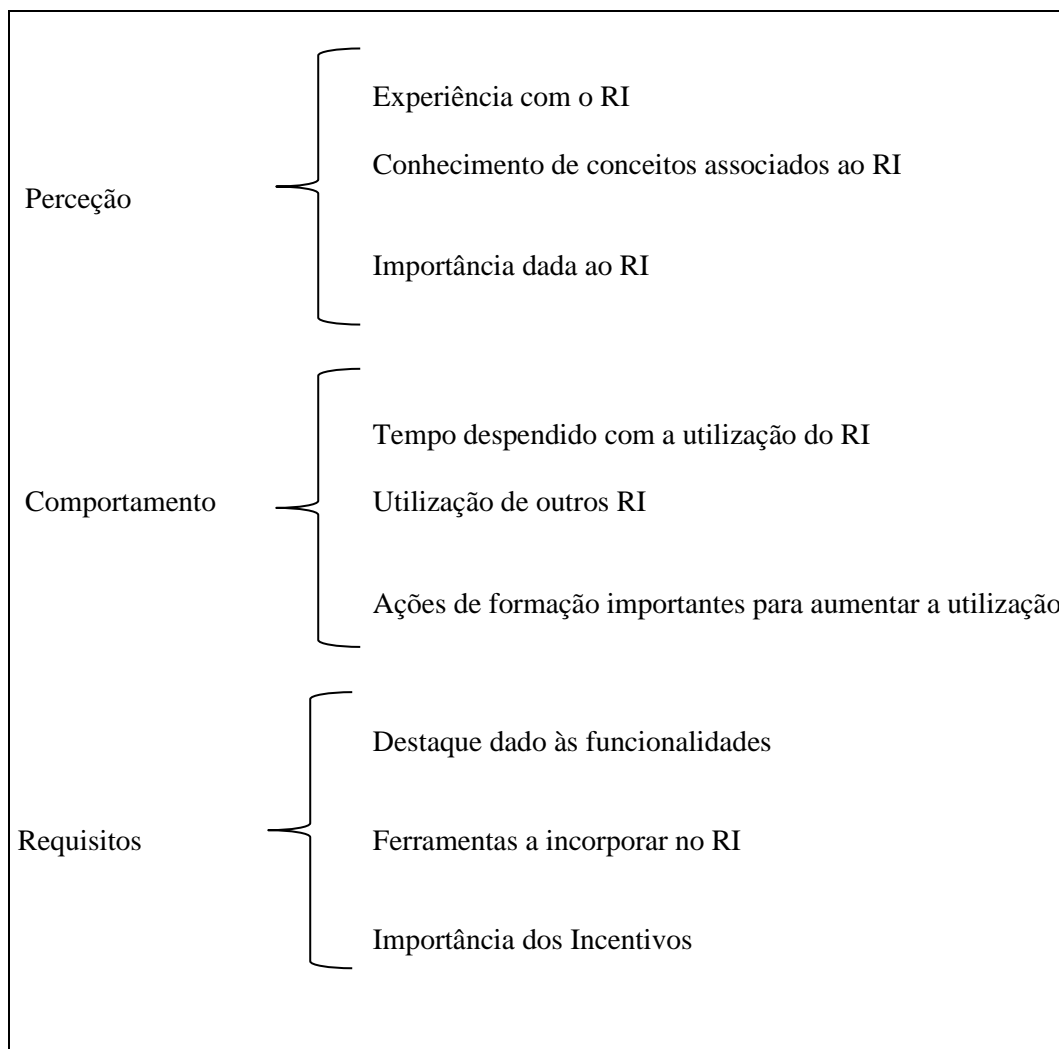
Perceção

Experiência com o RI

Conhecimento de conceitos associados ao RI

Importância dada ao RI

Comportamento

Tempo despendido com a utilização do RI

Utilização de outros RI

Ações de formação importantes para aumentar a utilização

Requisitos

Destaque dado às funcionalidades

Ferramentas a incorporar no RI

Importância dos Incentivos